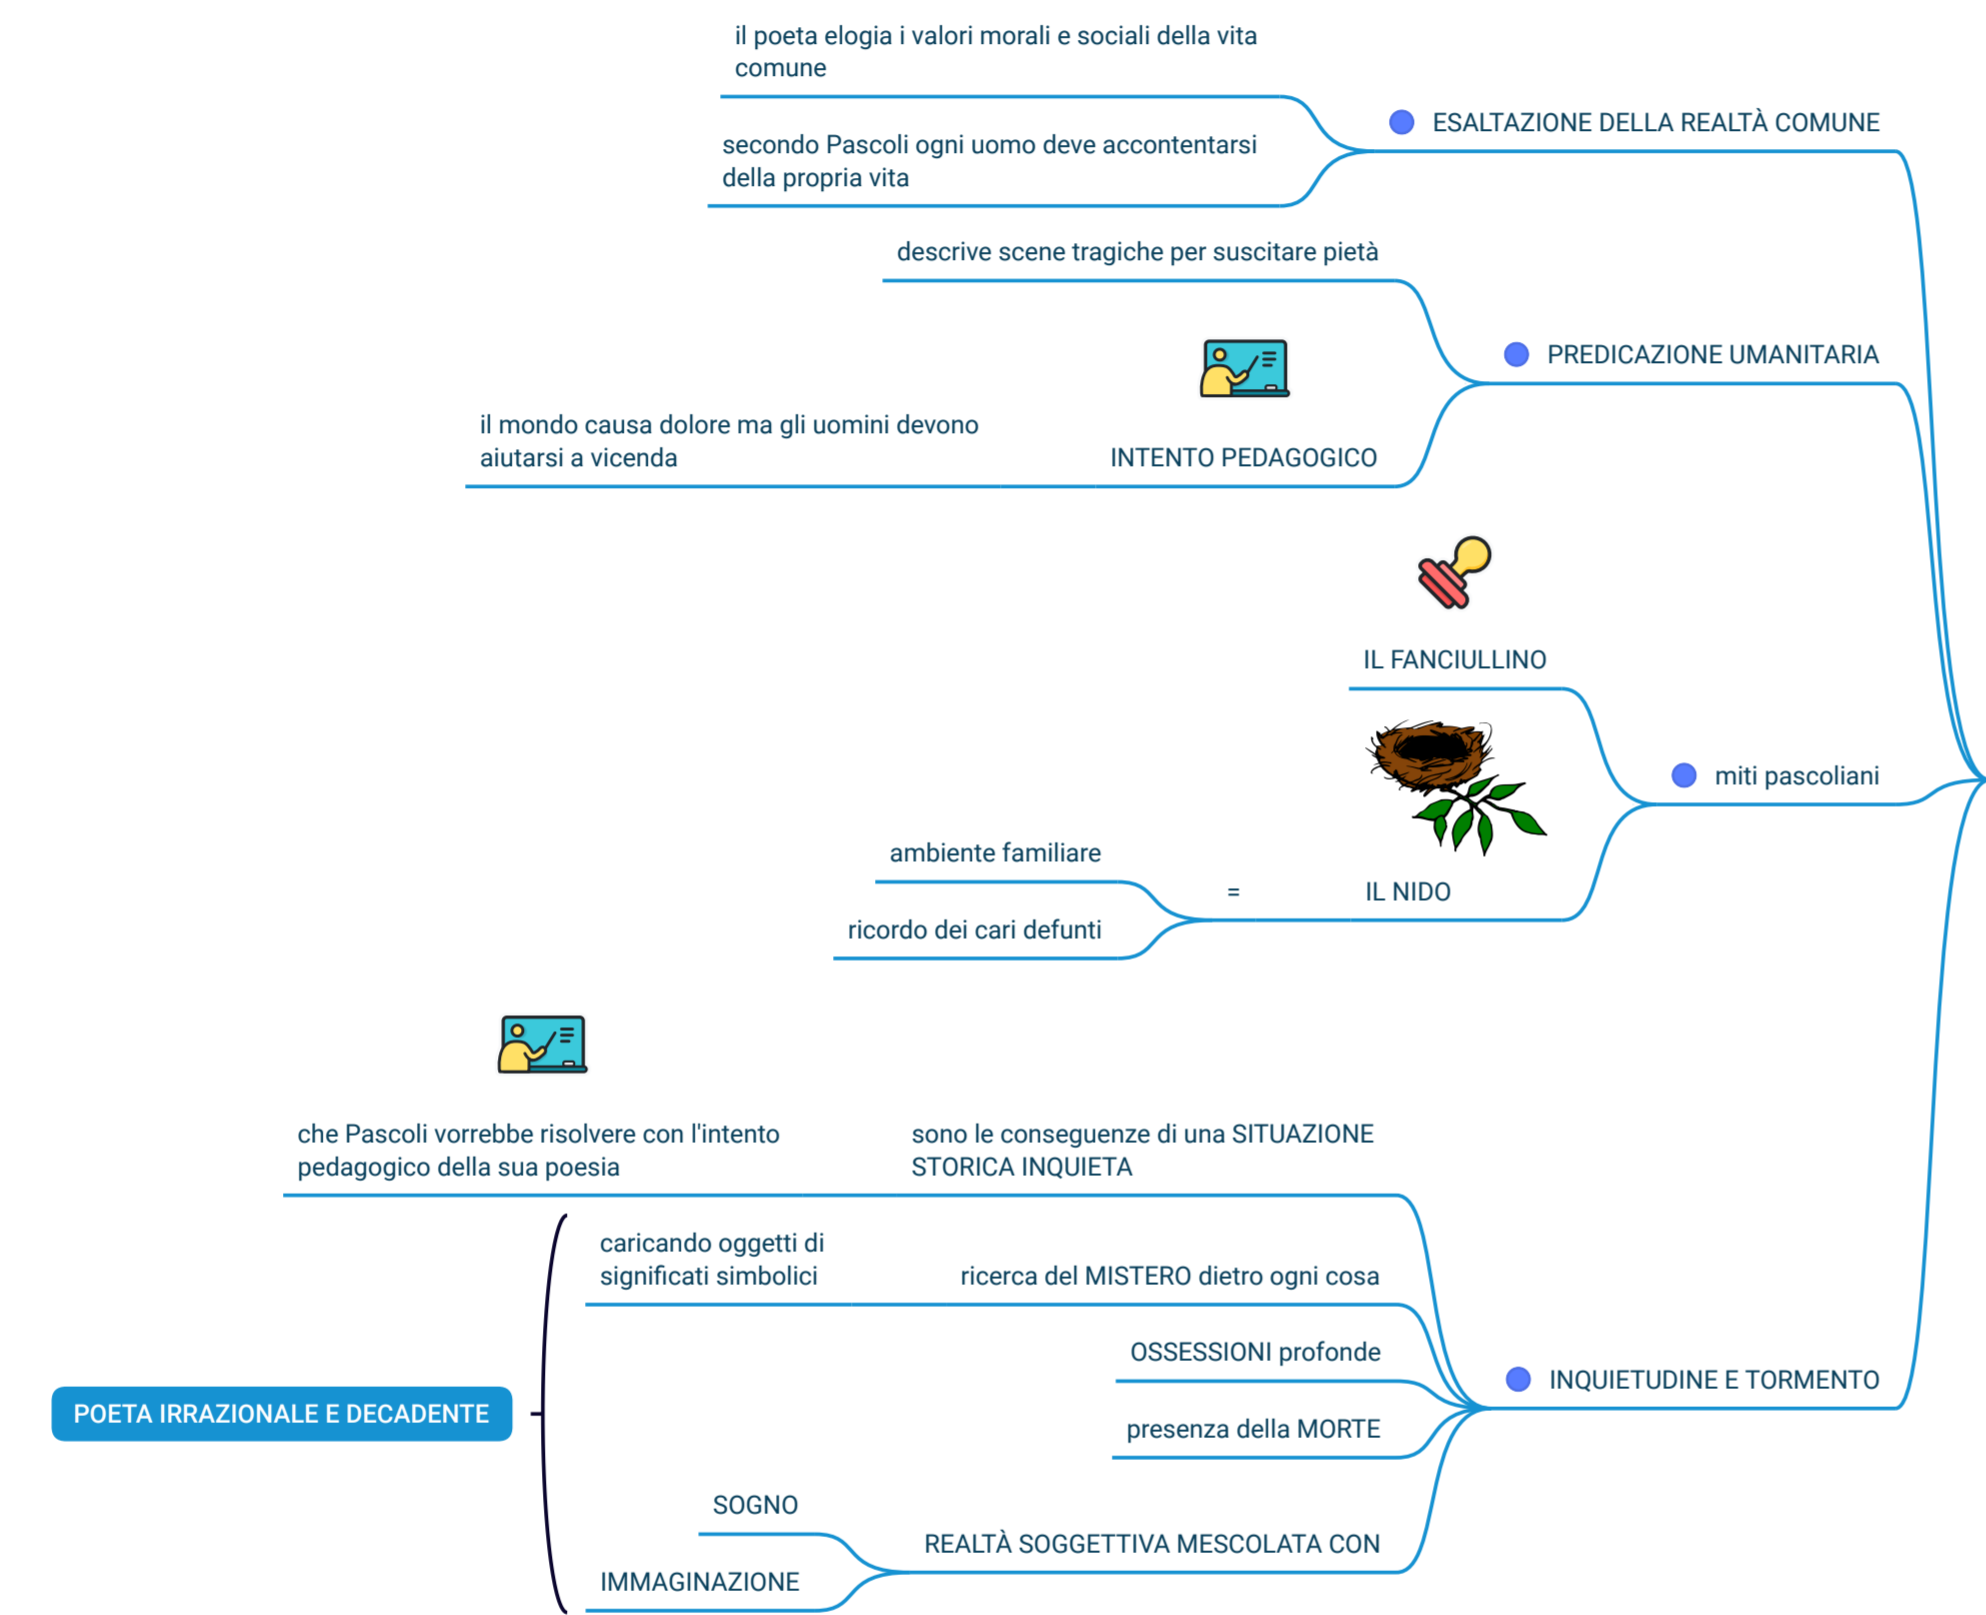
il poeta elogia i valori morali e sociali della vita comune

secondo Pascoli ogni uomo deve accontentarsi della propria vita

ESALTAZIONE DELLA REALTÀ COMUNE

descrive scene tragiche per suscitare pietà

PREDICAZIONE UMANITARIA

il mondo causa dolore ma gli uomini devono aiutarsi a vicenda

INTENTO PEDAGOGICO

IL FANCIULLINO

miti pascoliani

ambiente familiare

ricordo dei cari defunti

=

IL NIDO

che Pascoli vorrebbe risolvere con l'intento pedagogico della sua poesia

sono le conseguenze di una SITUAZIONE STORICA INQUIETA

caricando oggetti di significati simbolici

ricerca del MISTERO dietro ogni cosa

OSSESSIONI profonde

INQUIETUDINE E TORMENTO

POETA IRRAZIONALE E DECADENTE

presenza della MORTE

SOGNO

REALTÀ SOGGETTIVA MESCOLATA CON

IMMAGINAZIONE